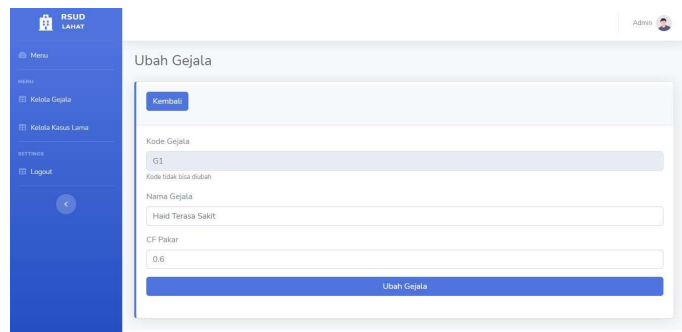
RSUD LAHAT

Admin

Menu

MENU

Kelola Gejala

Kelola Kasus Lama

SETTINGS

Logout

Ubah Gejala

Kembali

Kode Gejala

G1

Kode tidak bisa diubah

Nama Gejala

Haid Terasa Sakit

CF Pakar

0.6

Ubah Gejala